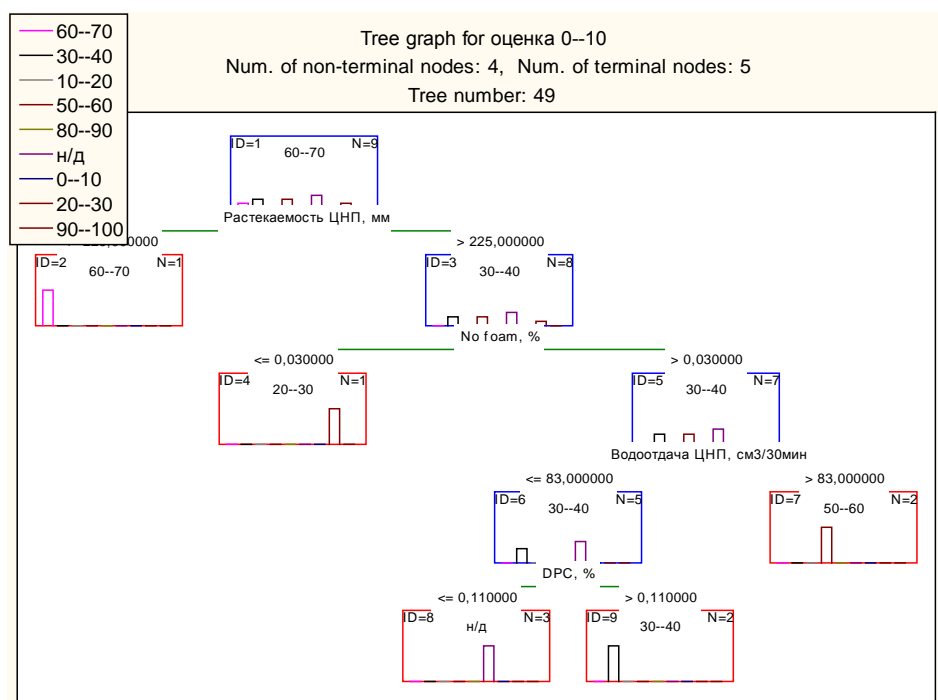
60--70
30--40
10--20
50--60
80--90
н/д
0--10
20--30
90--100

Tree graph for оценка 0--10
Num. of non-terminal nodes: 4, Num. of terminal nodes: 5
Tree number: 49

ID=1 N=9
60--70
Растекаемость ЦНП, мм
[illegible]5,000000
> 225,000000
ID=2 N=1
60--70
ID=3 N=8
30--40
No foam, %
<= 0,030000
> 0,030000
ID=4 N=1
20--30
ID=5 N=7
30--40
Водоотдача ЦНП, см3/30мин
<= 83,000000
> 83,000000
ID=6 N=5
30--40
ID=7 N=2
50--60
DPC, %
<= 0,110000
> 0,110000
ID=8 N=3
н/д
ID=9 N=2
30--40